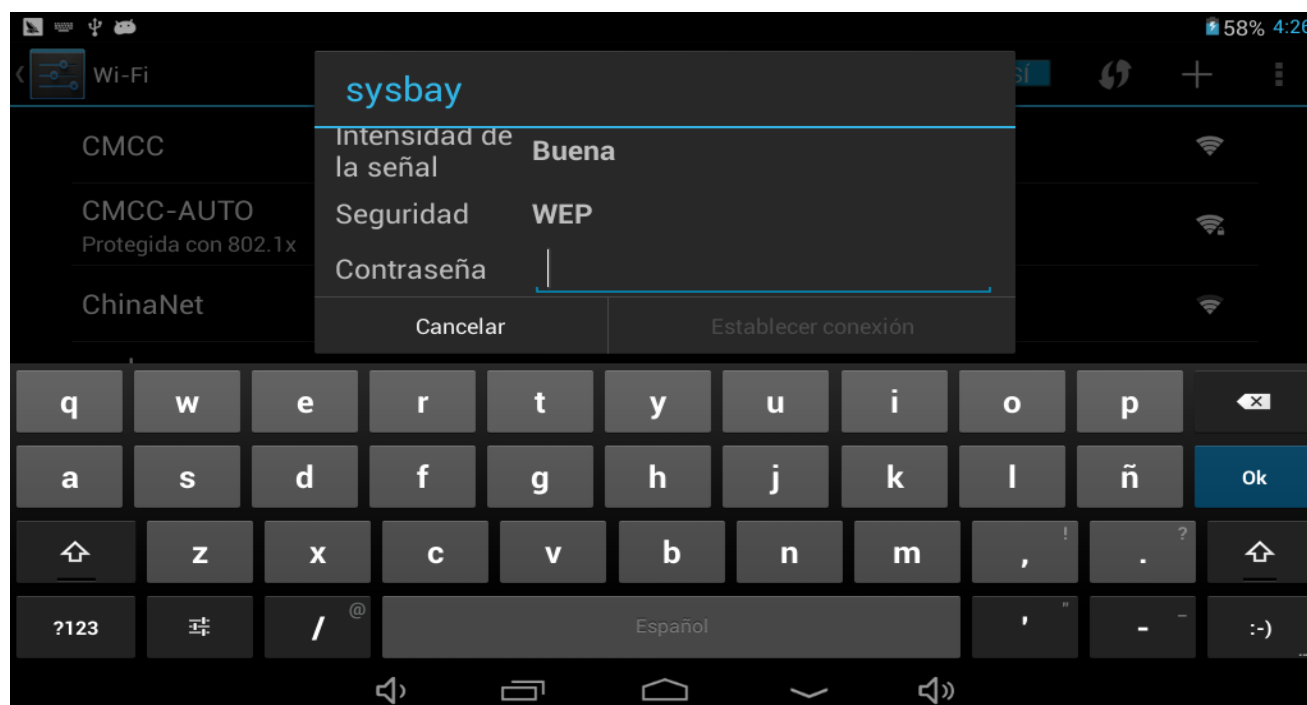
58% 4:26

Wi-Fi

SÍ

CMCC

CMCC-AUTO
Protegida con 802.1x

ChinaNet

sysbay

Intensidad de la señal Buena

Seguridad WEP

Contraseña

Cancelar

Establecer conexión

q w e r t y u i o p
a s d f g h j k l ñ Ok
z x c v b n m , ! . ?
?123 / @ Español ' " - _ :-)